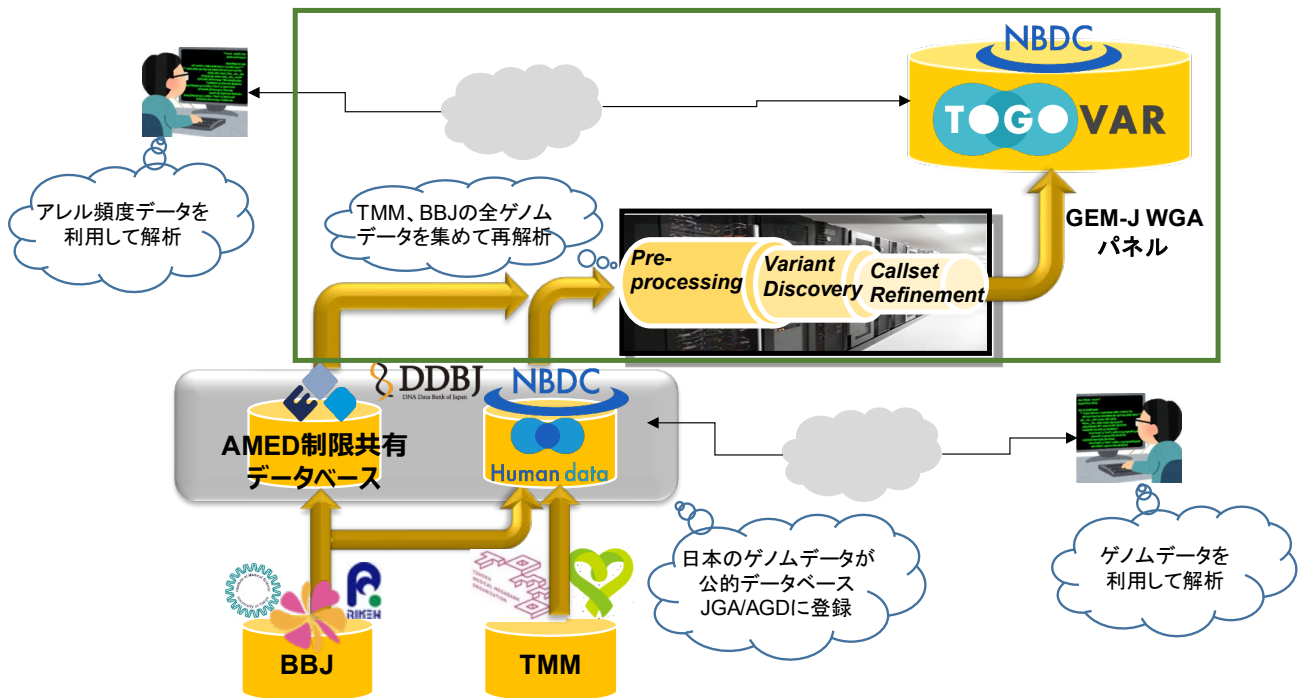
NBDC

TOGOVAR

アレル頻度データを利用して解析

TMM、BBJの全ゲノムデータを集めて再解析

GEM-J WGA パネル

Pre-processing

Variant Discovery

Callset Refinement

DDBJ
DNA Data Bank of Japan

NBDC

AMED制限共有データベース

Human data

日本のゲノムデータが公的データベースJGA/AGDに登録

ゲノムデータを利用して解析

RIKEN

BBJ

TMM